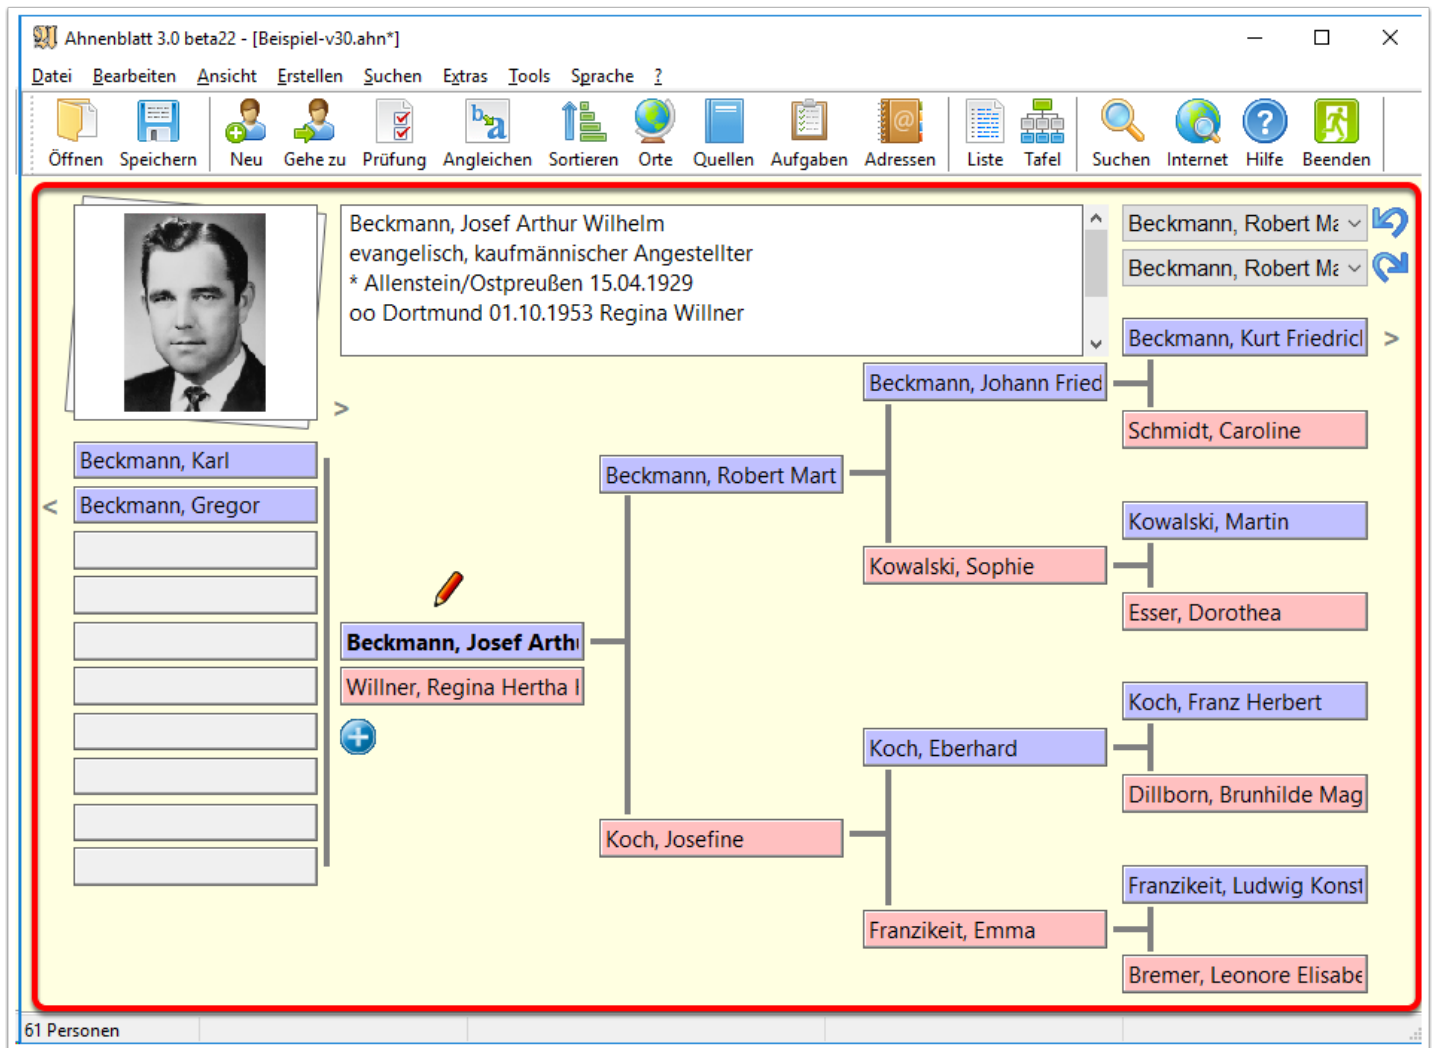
Ahnenblatt 3.0 beta22 - [Beispiel-v30.ahn*]

Datei Bearbeiten Ansicht Erstellen Suchen Extras Tools Sprache ?

Öffnen Speichern Neu Gehe zu Prüfung Angleichen Sortieren Orte Quellen Aufgaben Adressen Liste Tafel Suchen Internet Hilfe Beenden

Beckmann, Josef Arthur Wilhelm
evangelisch, kaufmännischer Angestellter
* Allenstein/Ostpreußen 15.04.1929
oo Dortmund 01.10.1953 Regina Willner

Beckmann, Robert Ma
Beckmann, Robert Ma

Beckmann, Kurt Friedricl
Beckmann, Johann Fried
Schmidt, Caroline
Beckmann, Karl
Beckmann, Gregor
Beckmann, Robert Mart
Kowalski, Martin
Kowalski, Sophie
Esser, Dorothea
Beckmann, Josef Arthı
Willner, Regina Hertha I
Koch, Franz Herbert
Koch, Eberhard
Dillborn, Brunhilde Mag
Koch, Josefine
Franzikeit, Ludwig Konst
Franzikeit, Emma
Bremer, Leonore Elisabe

61 Personen